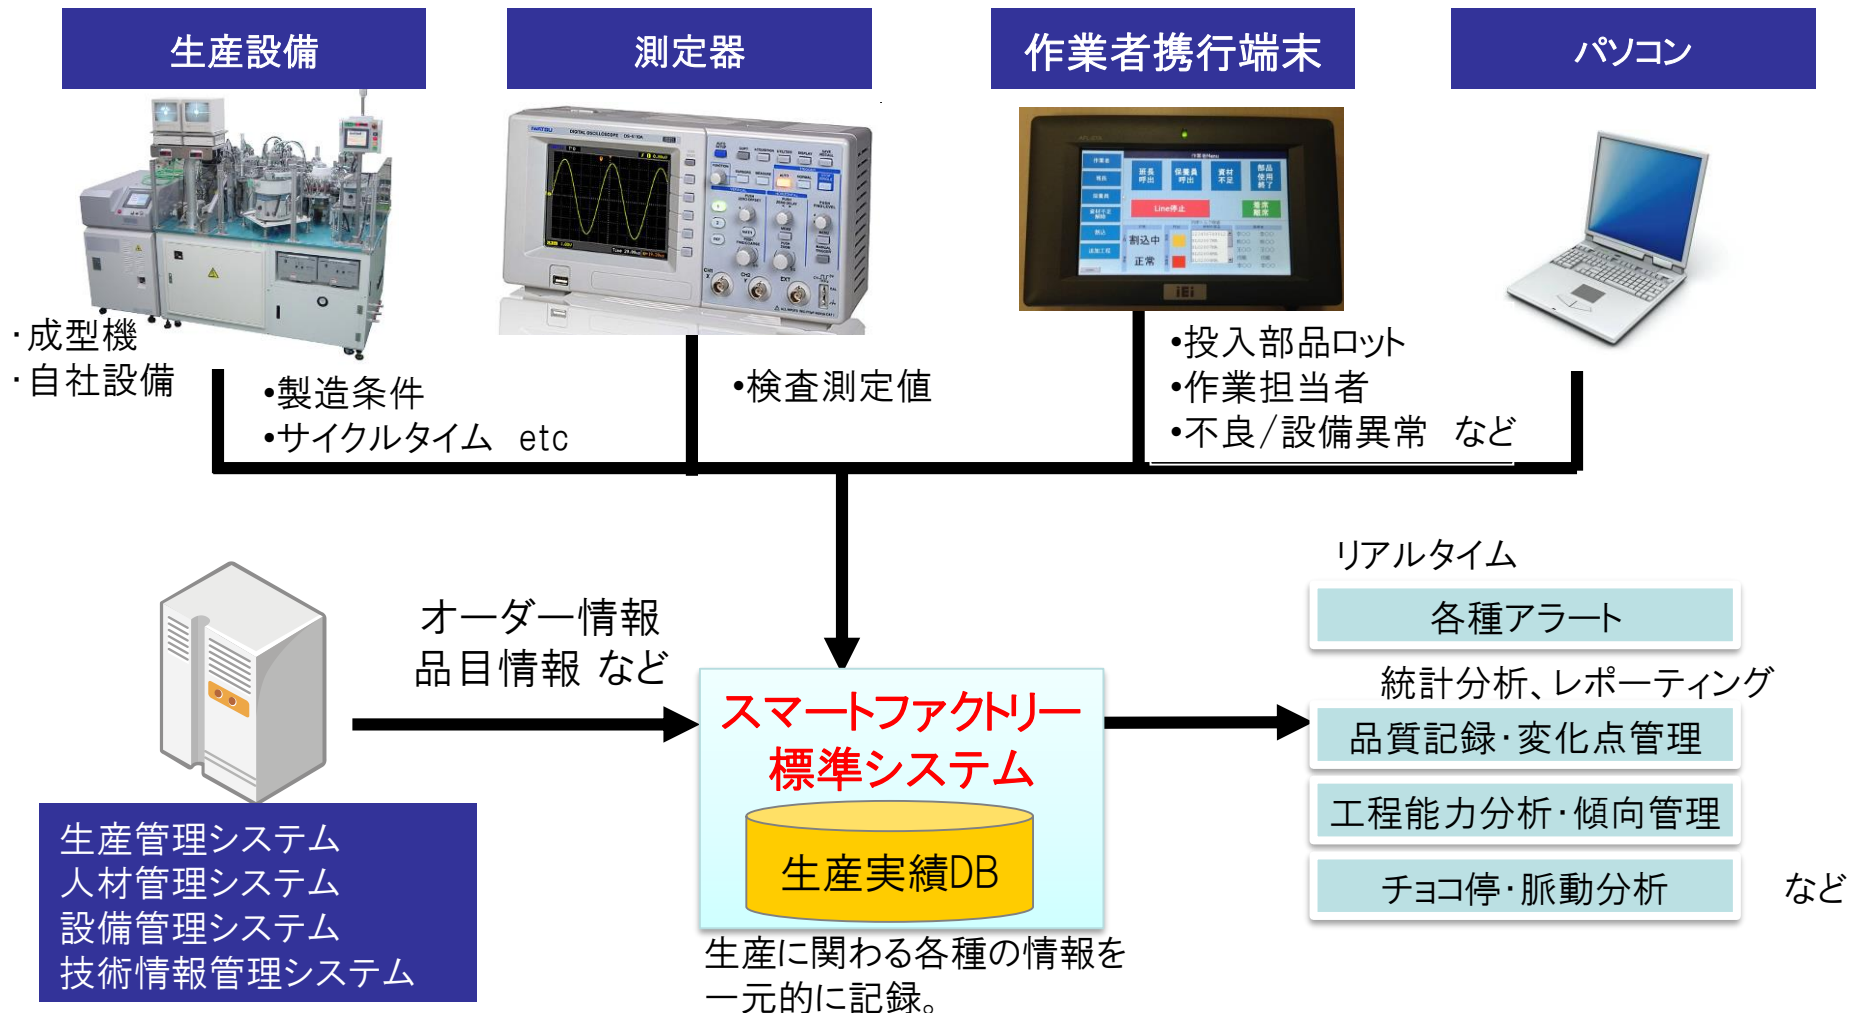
生産設備

測定器

作業者携行端末

パソコン

・成型機
・自社設備

•製造条件
•サイクルタイム etc

•検査測定値

•投入部品ロット
•作業担当者
•不良/設備異常 など

オーダー情報
品目情報 など

スマートファクトリー
標準システム

生産実績DB

生産に関わる各種の情報を
一元的に記録。

生産管理システム
人材管理システム
設備管理システム
技術情報管理システム

リアルタイム

各種アラート

統計分析、レポーティング

品質記録・変化点管理

工程能力分析・傾向管理

チョコ停・脈動分析

など